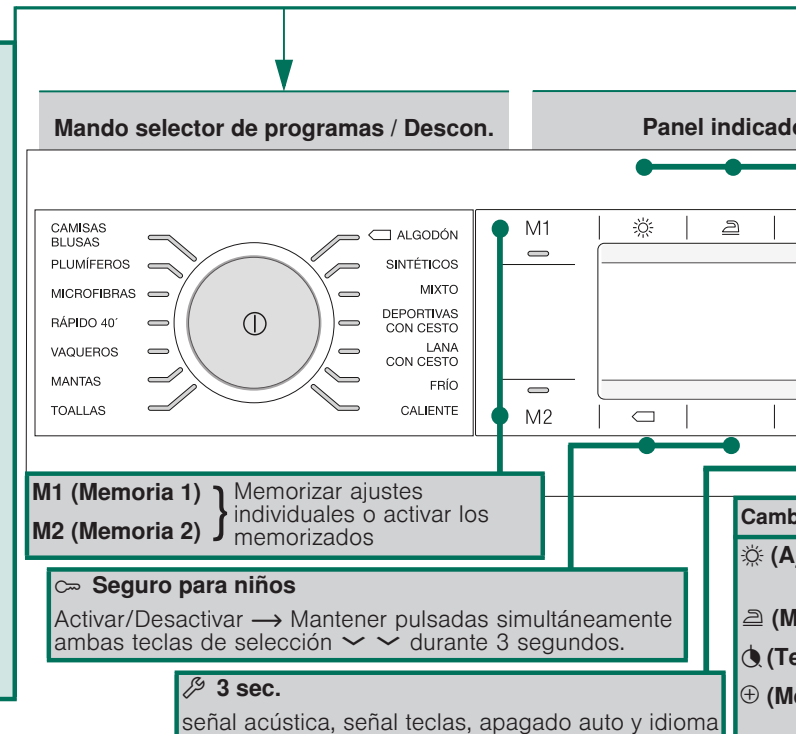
Mando selector de programas / Descon.

Panel indicad

CAMISAS BLUSAS
PLUMÍFEROS
MICROFIBRAS
RÁPIDO 40´
VAQUEROS
MANTAS
TOALLAS

ALGODÓN
SINTÉTICOS
MIXTO
DEPORTIVAS CON CESTO
LANA CON CESTO
FRÍO
CALIENTE

M1
M2

M1 (Memoria 1)
M2 (Memoria 2)
Memorizar ajustes individuales o activar los memorizados

Seguro para niños

Activar/Desactivar ⟶ Mantener pulsadas simultáneamente ambas teclas de selección ⌄ ⌄ durante 3 segundos.

3 sec.

señal acústica, señal teclas, apagado auto y idioma

Camb

(A

(M

(Te

(M